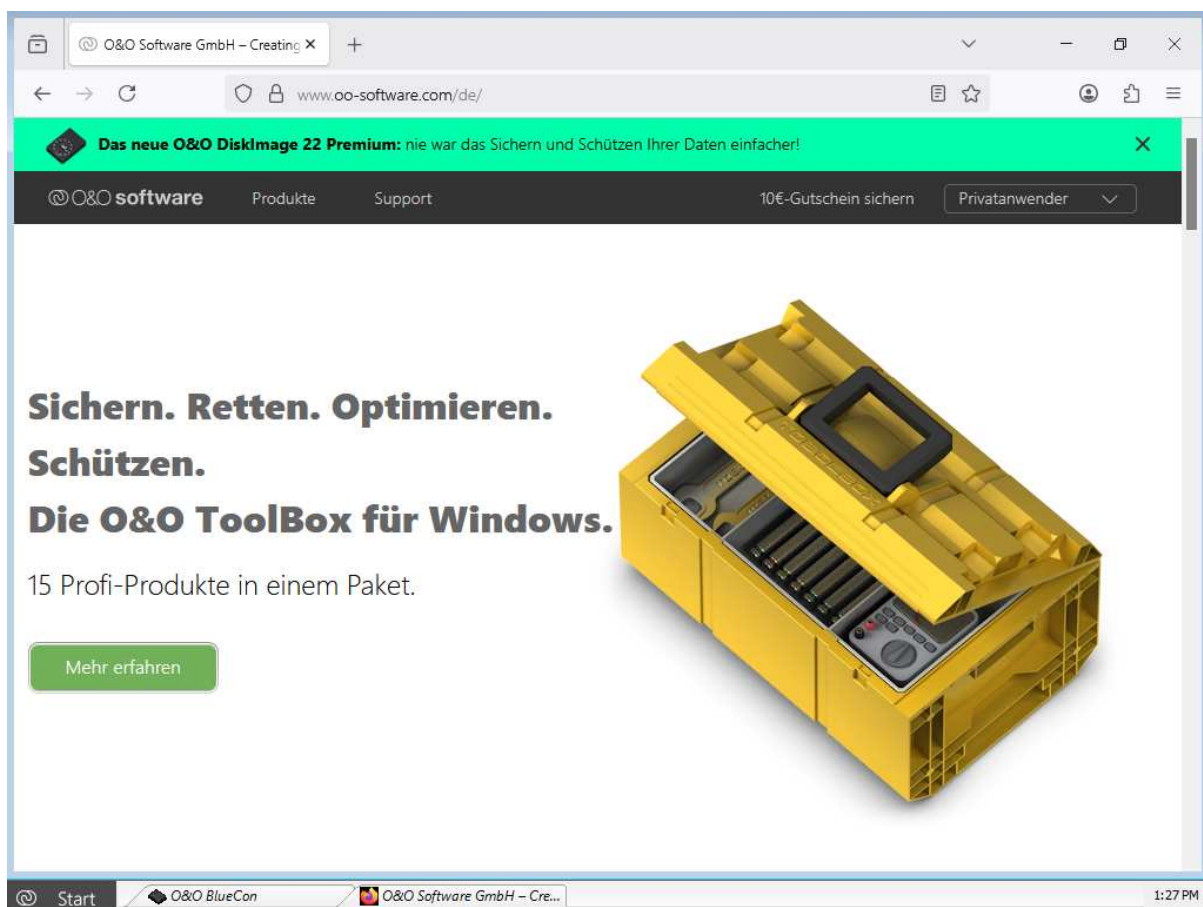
O&O Software GmbH – Creating ×

www.oo-software.com/de/

**Das neue O&O DiskImage 22 Premium:** nie war das Sichern und Schützen Ihrer Daten einfacher!

O&O software Produkte Support 10€-Gutschein sichern Privatanwender

# Sichern. Retten. Optimieren. Schützen. Die O&O ToolBox für Windows.

15 Profi-Produkte in einem Paket.

Mehr erfahren

Start O&O BlueCon O&O Software GmbH – Cre... 1:27 PM